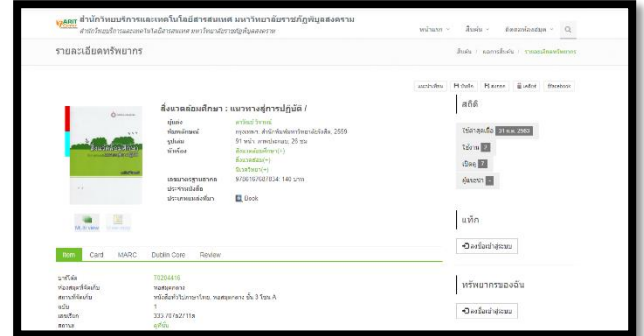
สำนักวิทยบริการและเทคโนโลยีสารสนเทศ มหาวิทยาลัยราชภัฏพิบูลสงคราม
สำนักวิทยบริการและเทคโนโลยีสารสนเทศ มหาวิทยาลัยราชภัฏพิบูลสงคราม

หน้าแรก สืบค้น ติดต่อห้องสมุด

รายละเอียดทรัพยากร

สืบค้น / ผลการสืบค้น / รายละเอียดทรัพยากร

แนะนำสั่งซื้อ ยืมต่อ ส่งออก อีเมล์ Facebook

สิ่งแวดล้อมศึกษา : แนวทางสู่การปฏิบัติ /

ผู้แต่ง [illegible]
พิมพลักษณ์ กรุงเทพฯ : สำนักพิมพ์แห่งจุฬาลงกรณ์มหาวิทยาลัย, 2559
รูปเล่ม 91 หน้า : ภาพประกอบ ; 26 ซม.
หัวเรื่อง สิ่งแวดล้อมศึกษา(+)
สิ่งแวดล้อม(+)
นิเวศวิทยา(+)
เลขมาตรฐานสากล 9786167607834 : 140 บาท
ประเภทสื่อ
ประเภทของสื่อ Book

สถิติ

ใช้ล่าสุดเมื่อ 31 ส.ค. 2563
ใช้งาน 2
เปิดดู 7
ผู้จองยืม 0

แท็ก

เพิ่มคำสำคัญ

ทรัพยากรของฉัน

เพิ่มคำสำคัญ

Item Card MARC Dublin Core Review

บาร์โค้ด T0204416
ห้องสมุดที่จัดเก็บ หอสมุดกลาง
สถานที่จัดเก็บ หนังสือทั่วไปภาษาไทย, หอสมุดกลาง ชั้น 3 โซน A
ฉบับ 1
เลขเรียก 333.7076 ว711ส
สถานะ อยู่บนชั้น